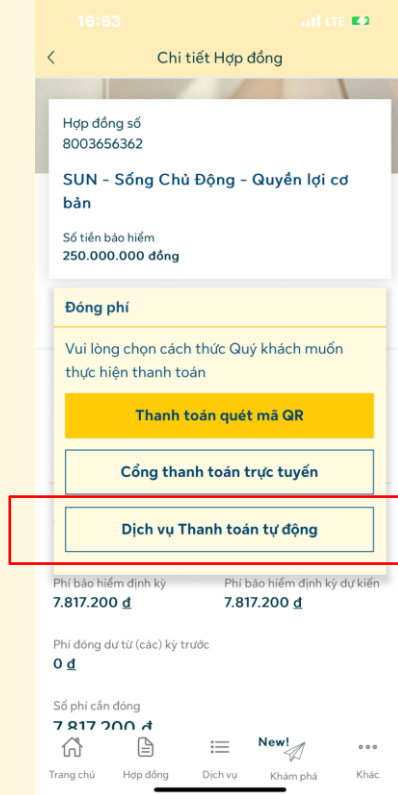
16:53
LTE

Chi tiết Hợp đồng

Hợp đồng số
8003656362

SUN - Sống Chủ Động - Quyền lợi cơ bản

Số tiền bảo hiểm
250.000.000 đồng

Đóng phí

Vui lòng chọn cách thức Quý khách muốn thực hiện thanh toán

Thanh toán quét mã QR

Cổng thanh toán trực tuyến

Dịch vụ Thanh toán tự động

Phí bảo hiểm định kỳ
7.817.200 đ

Phí bảo hiểm định kỳ dự kiến
7.817.200 đ

Phí đóng dư từ (các) kỳ trước
0 đ

Số phí cần đóng
7.817.200 đ

Trang chủ
Hợp đồng
Dịch vụ
New!
Khám phá
Khác